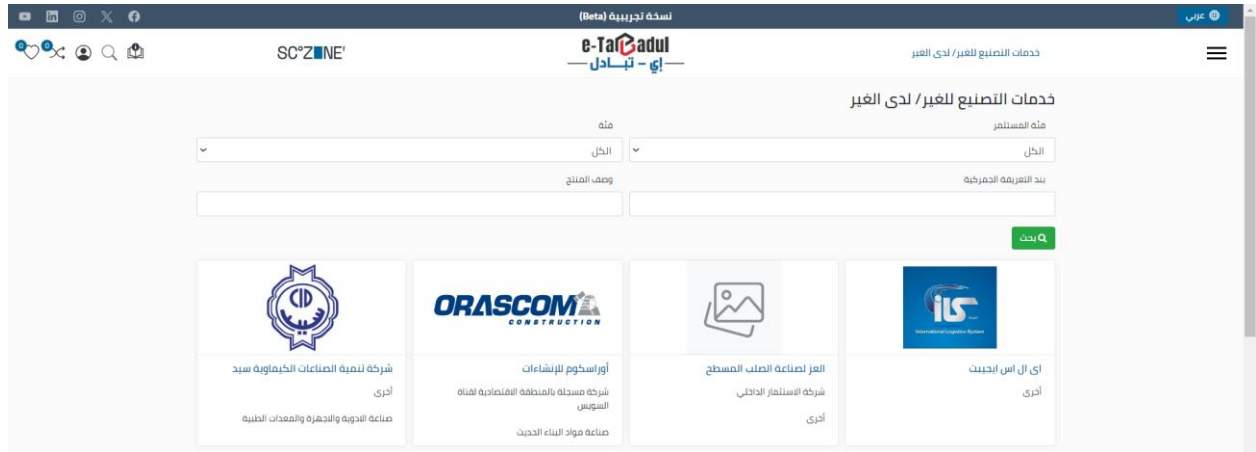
نسخة تجريبية (Beta)

عربي

0 0

SC°ZONE'

e-Tabadul
إي - تبــادل

خدمات التصنيع للغير/ لدى الغير

خدمات التصنيع للغير/ لدى الغير

فئة المستثمر

الكل

فئة

الكل

بند التعريفة الجمركية

وصف المنتج

بحث

International Logistics System

اى ال اس ايجيبت

أخرى

العز لصناعة الصلب المسطح

شركة الاستثمار الداخلي

أخرى

ORASCOM CONSTRUCTION

أوراسكوم للإنشاءات

شركة مسجلة بالمنطقة الاقتصادية لقناة السويس

صناعة مواد البناء الحديث

CID

شركة تنمية الصناعات الكيماوية سيد

أخرى

صناعة الدوية والاجهزة والمعدات الطبية